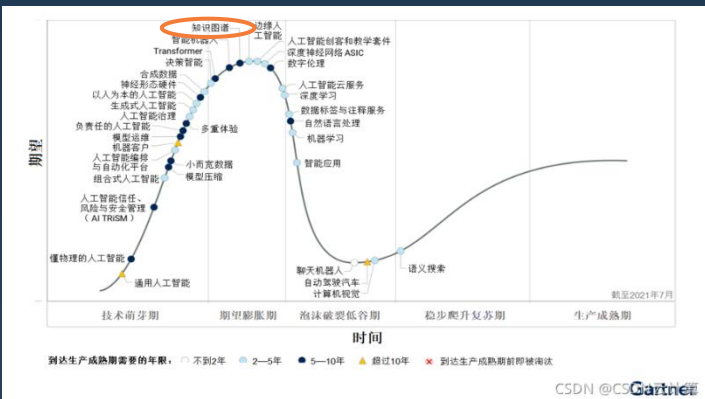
知识图谱
智能机器人
边缘人工智能
Transformer
决策智能
合成数据
神经形态硬件
以人为本的人工智能
生成式人工智能
人工智能治理
负责任的人工智能
模型运维
机器客户
人工智能编排与自动化平台
组合式人工智能
多重体验
小而宽数据
模型压缩
人工智能信任、风险与安全管理（AI TRiSM）
懂物理的人工智能
通用人工智能
人工智能创客和教学套件
深度神经网络ASIC
数字伦理
人工智能云服务
深度学习
数据标签与注释服务
自然语言处理
机器学习
智能应用
聊天机器人
自动驾驶汽车
计算机视觉
语义搜索
截至2021年7月

期望

技术萌芽期
期望膨胀期
泡沫破裂低谷期
稳步爬升复苏期
生产成熟期

时间

到达生产成熟期需要的年限：不到2年 2—5年 5—10年 超过10年 到达生产成熟期前即被淘汰

CSDN @CS
Gartner